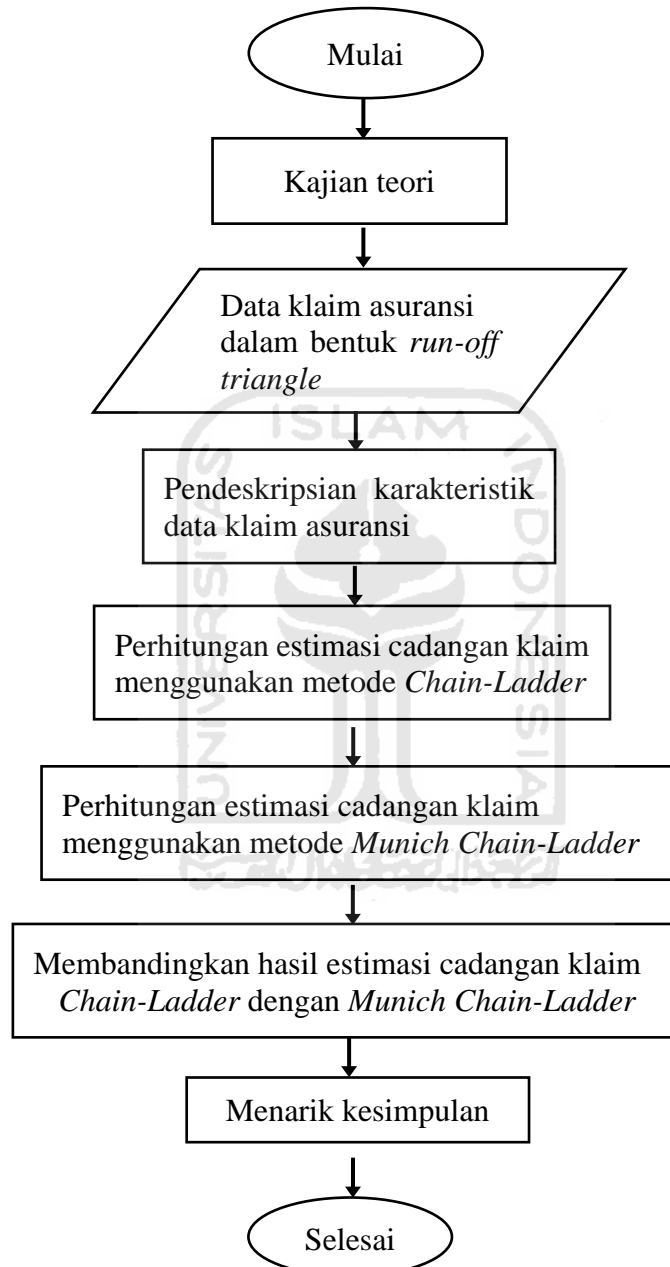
Mulai

Kajian teori

Data klaim asuransi dalam bentuk *run-off triangle*

Pendeskripsian karakteristik data klaim asuransi

Perhitungan estimasi cadangan klaim menggunakan metode *Chain-Ladder*

Perhitungan estimasi cadangan klaim menggunakan metode *Munich Chain-Ladder*

Membandingkan hasil estimasi cadangan klaim *Chain-Ladder* dengan *Munich Chain-Ladder*

Menarik kesimpulan

Selesai